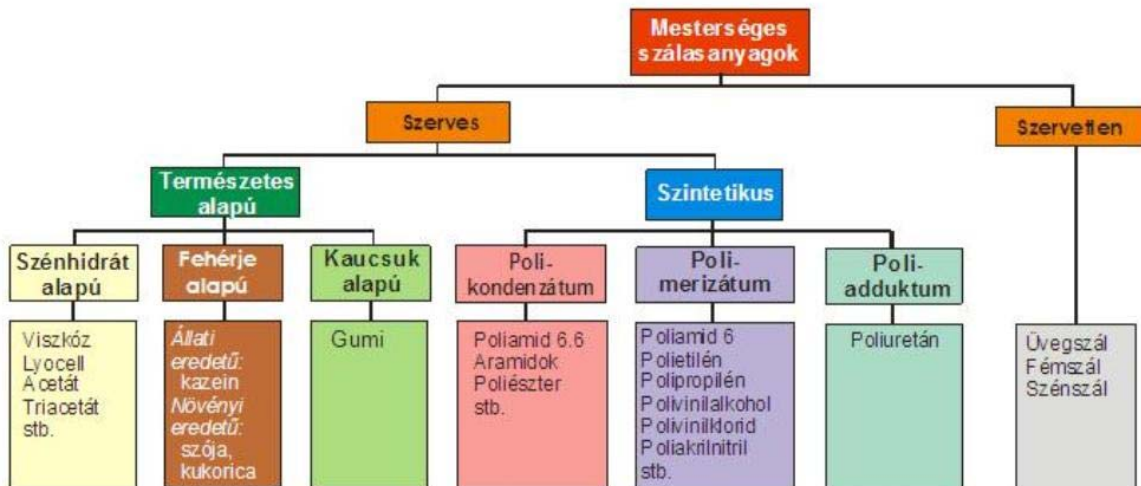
Mesterséges szálasanyagok

Szerves

Szervetlen

Természetes alapú

Szintetikus

Szénhidrát alapú

Fehérje alapú

Kaucsuk alapú

Poli-kondenzátum

Poli-merizátum

Poli-adduktum

Viszkóz
Lyocell
Acetát
Triacetát
stb.

Állati eredetű: kazein
Növényi eredetű: szója, kukorica

Gumi

Poliamid 6.6
Aramidok
Poliészter
stb.

Poliamid 6
Polietilén
Polipropilén
Polivinilalkohol
Polivinilklorid
Poliakrilnitril
stb.

Poliuretán

Üvegszál
Fémszál
Szénszál